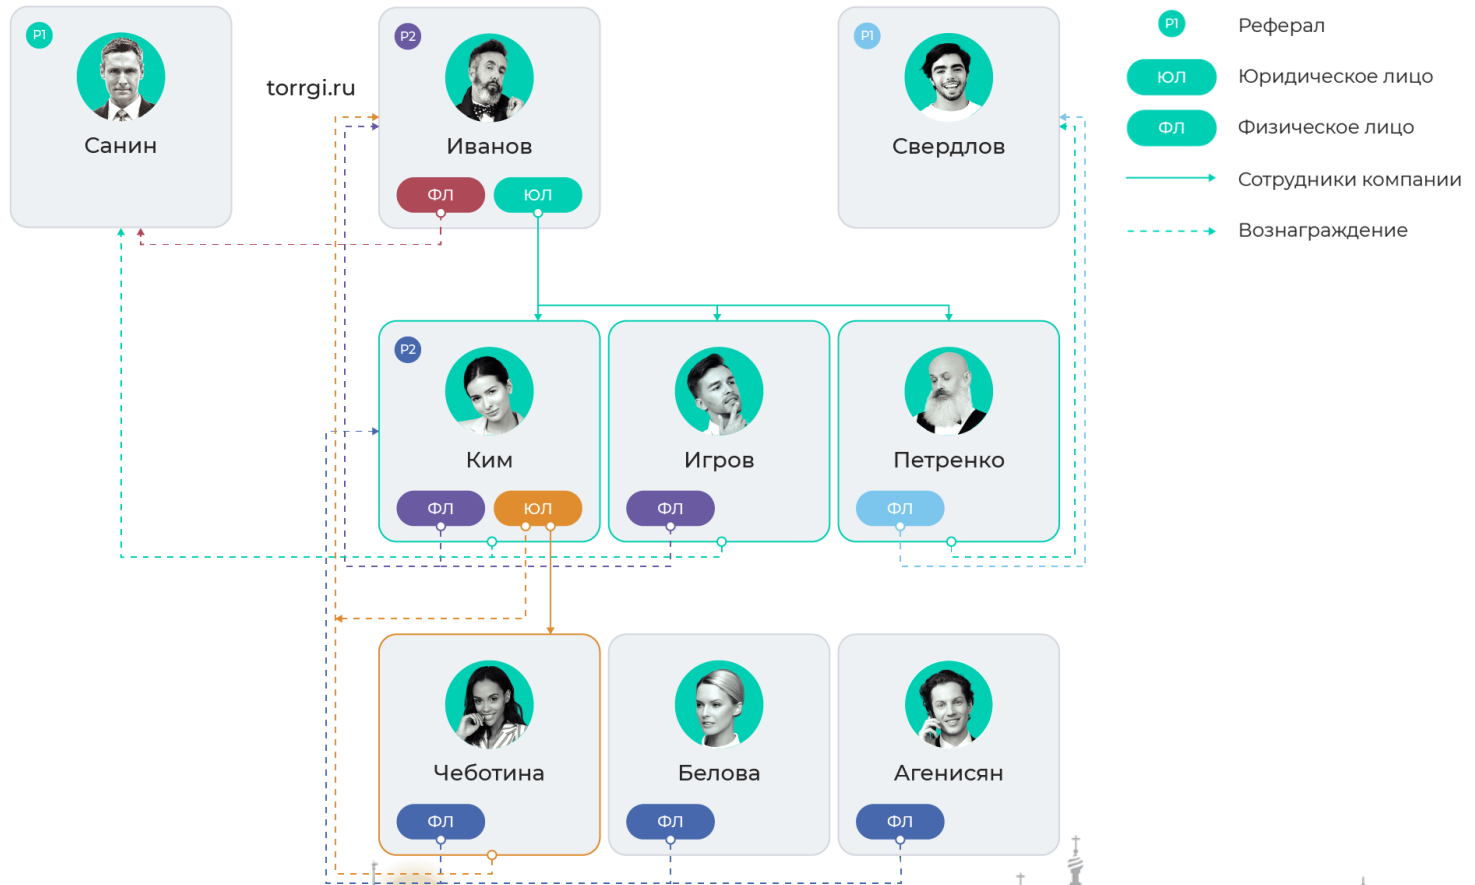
P1
Санин

torrgi.ru

P2
Иванов
ФЛ
ЮЛ

P1
Свердлов

P1 Реферал
ЮЛ Юридическое лицо
ФЛ Физическое лицо
Сотрудники компании
Вознаграждение

P2
Ким
ФЛ
ЮЛ

Игров
ФЛ

Петренко
ФЛ

Чеботина
ФЛ

Белова
ФЛ

Агенисян
ФЛ